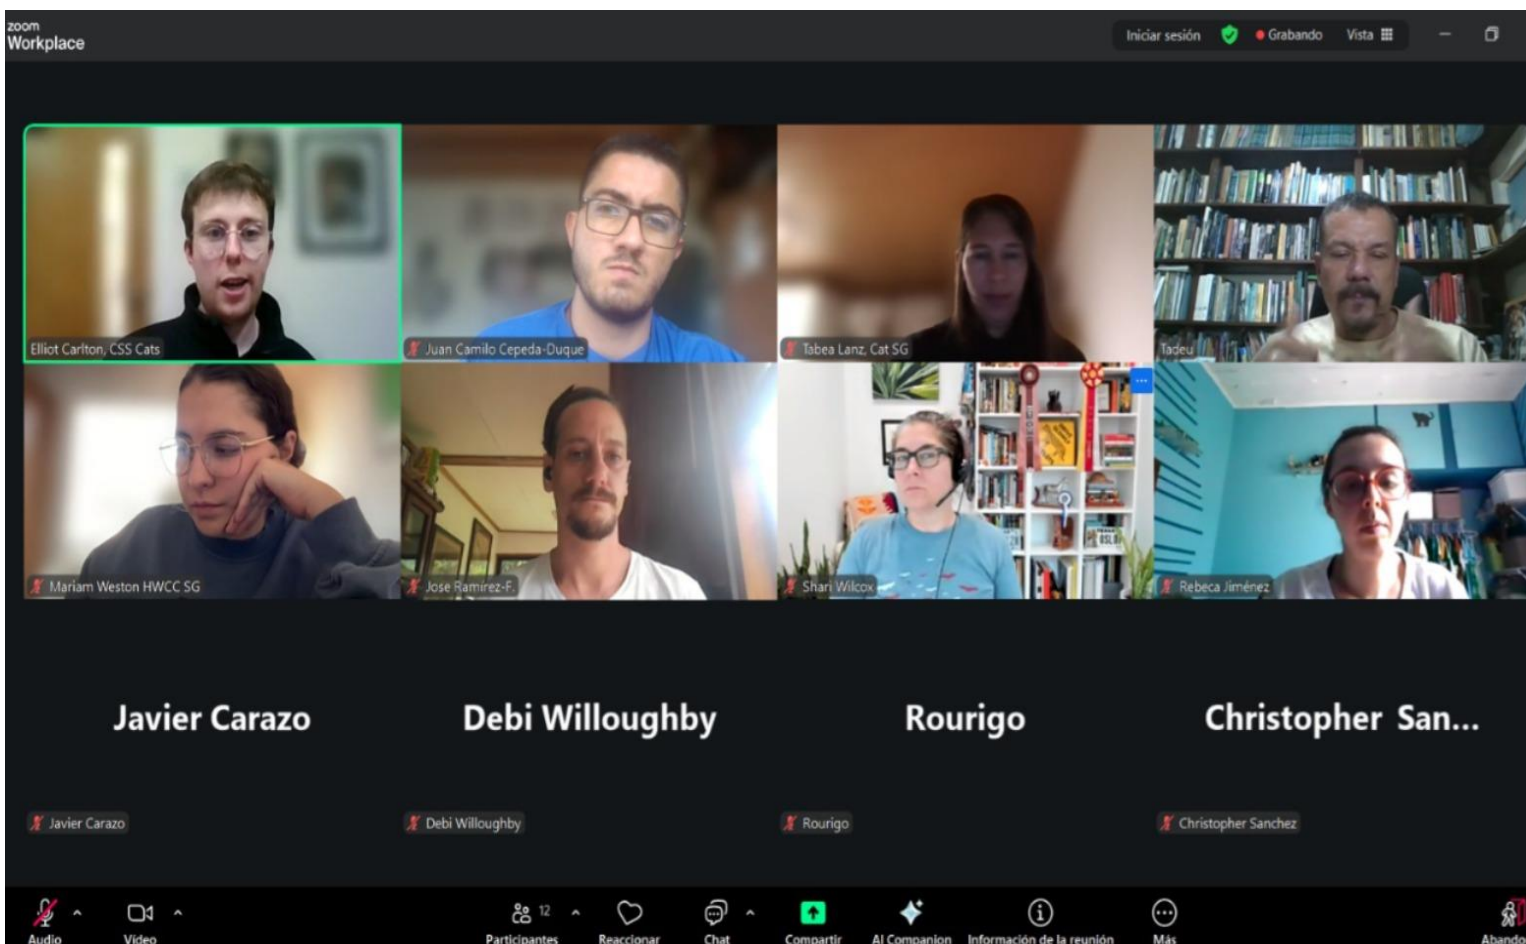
zoom
Workplace

Iniciar sesión Grabando Vista

Elliot Carlton, CSS Cats
Juan Camilo Cepeda-Duque
Tabea Lanz, Cat SG
Tadeu
Mariam Weston HWCC SG
Jose Ramirez-F.
Shari Wilcox
Rebeca Jiménez

Javier Carazo
Debi Willoughby
Rourigo
Christopher San...

Javier Carazo
Debi Willoughby
Rourigo
Christopher Sanchez

Audio
Video
Participantes 12
Reaccionar
Chat
Compartir
AI Companion
Información de la reunión
Más
Abando